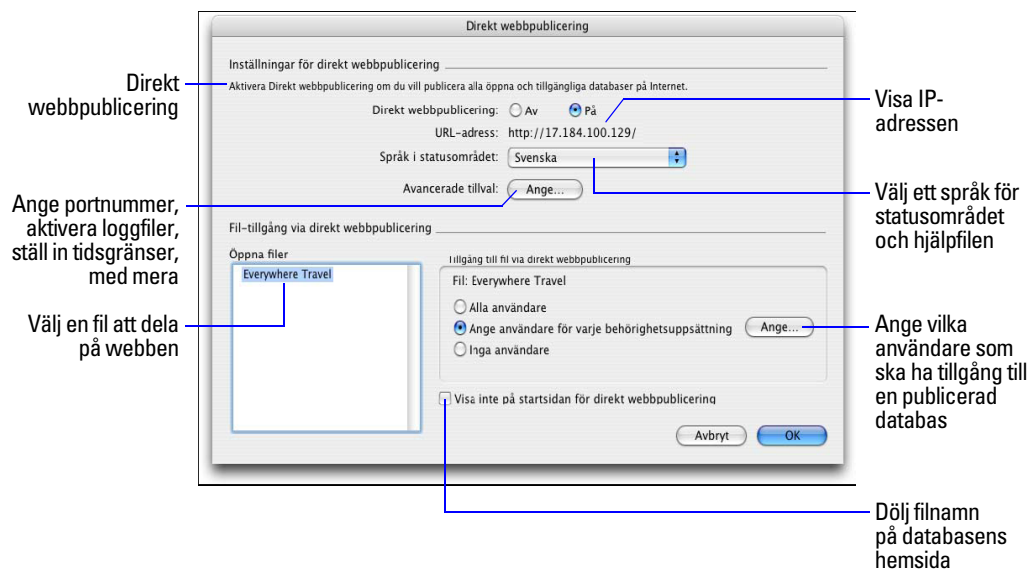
Direkt webbpublicering

Inställningar för direkt webbpublicering

Aktivera Direkt webbpublicering om du vill publicera alla öppna och tillgängliga databaser på Internet.

Direkt webbpublicering: Av På

URL-adress: http://17.184.100.129/

Språk i statusområdet: Svenska

Avancerade tillval: Ange...

Fil-tillgång via direkt webbpublicering

Öppna filer

Everywhere Travel

Tillgång till fil via direkt webbpublicering

Fil: Everywhere Travel

Alla användare

Ange användare för varje behörighetsuppsättning

Ange...

Inga användare

Visa inte på startsidan för direkt webbpublicering

Avbryt

OK

Direkt webbpublicering

Ange portnummer, aktivera loggfiler, ställ in tidsgränser, med mera

Välj en fil att dela på webben

Visa IP-adressen

Välj ett språk för statusområdet och hjälpfilen

Ange vilka användare som ska ha tillgång till en publicerad databas

Dölj filnamn på databasens hemsida